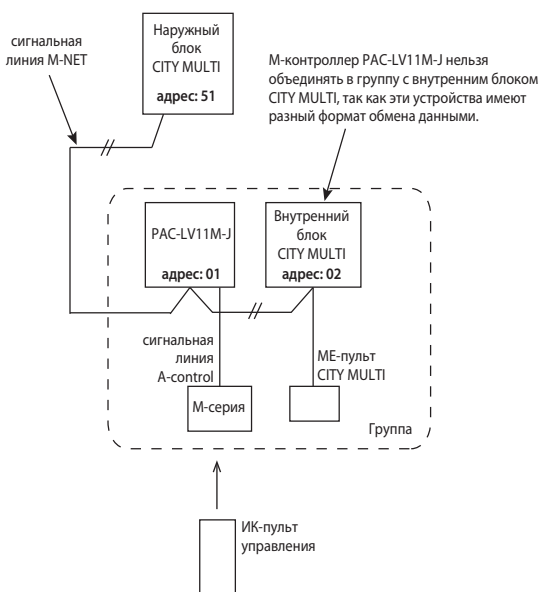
сигнальная линия M-NET

Наружный блок CITY MULTI
адрес: 51

M-контроллер PAC-LV11M-J нельзя объединять в группу с внутренним блоком CITY MULTI, так как эти устройства имеют разный формат обмена данными.

PAC-LV11M-J
адрес: 01

Внутренний блок CITY MULTI
адрес: 02

сигнальная линия A-control

ME-пульт CITY MULTI

M-серия

Группа

ИК-пульт управления